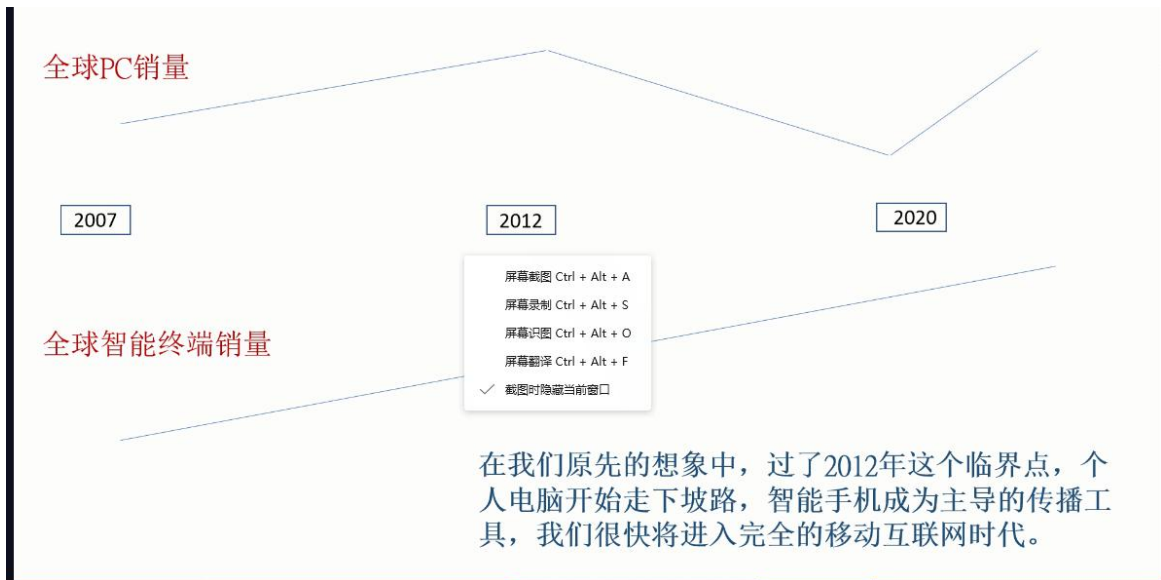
全球PC销量

2007

2012

2020

屏幕截图 Ctrl + Alt + A
屏幕录制 Ctrl + Alt + S
屏幕识图 Ctrl + Alt + O
屏幕翻译 Ctrl + Alt + F
截图时隐藏当前窗口

全球智能终端销量

在我们原先的想象中，过了2012年这个临界点，个人电脑开始走下坡路，智能手机成为主导的传播工具，我们很快将进入完全的移动互联网时代。